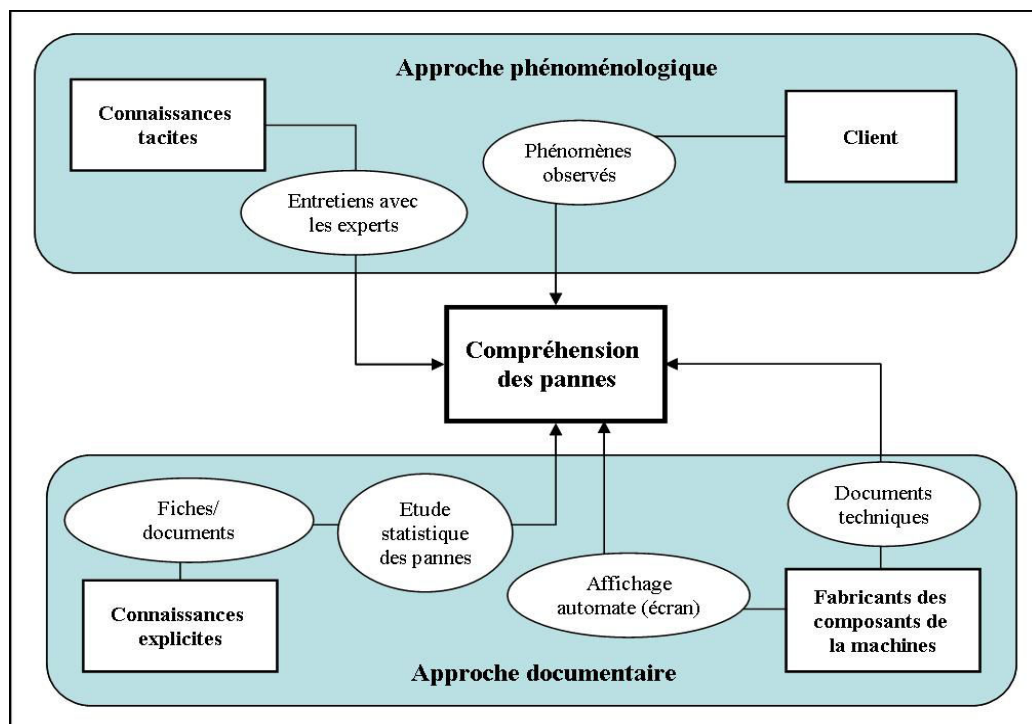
Approche phénoménologique

Connaissances tacites

Client

Phénomènes observés

Entretiens avec les experts

Compréhension des pannes

Fiches/ documents

Etude statistique des pannes

Documents techniques

Affichage automate (écran)

Connaissances explicites

Fabricants des composants de la machines

Approche documentaire